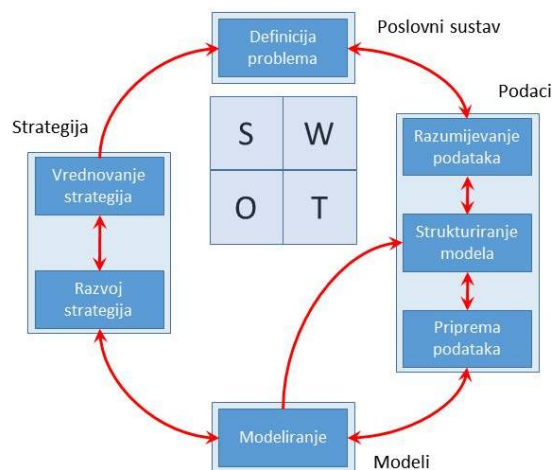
Definicija problema

Poslovni sustav

Podaci

Strategija

Vrednovanje strategija

Razvoj strategija

| S | W |
|---|---|
| O | T |

Razumijevanje podataka

Strukturiranje modela

Priprema podataka

Modeliranje

Modeli